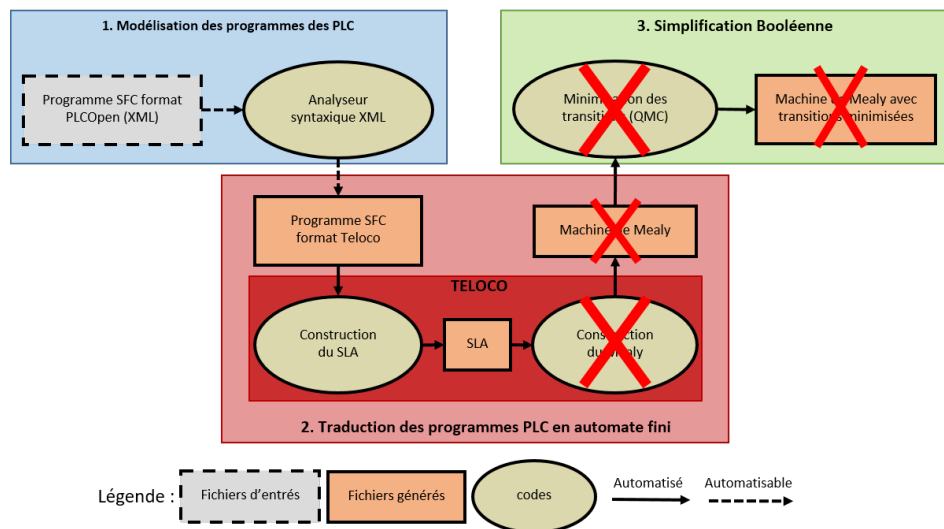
1. Modélisation des programmes des PLC

Programme SFC format PLCOpen (XML)

Analyseur syntaxique XML

3. Simplification Booléenne

Minim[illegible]ion des transiti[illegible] (QMC)

Machine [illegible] Mealy avec transitions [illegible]inimisées

Programme SFC format Teloco

Machin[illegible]e Mealy

TELOCO

Construction du SLA

SLA

Cons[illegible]ction d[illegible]aly

2. Traduction des programmes PLC en automate fini

Légende :

Fichiers d'entrés

Fichiers générés

codes

Automatisé

Automatisable